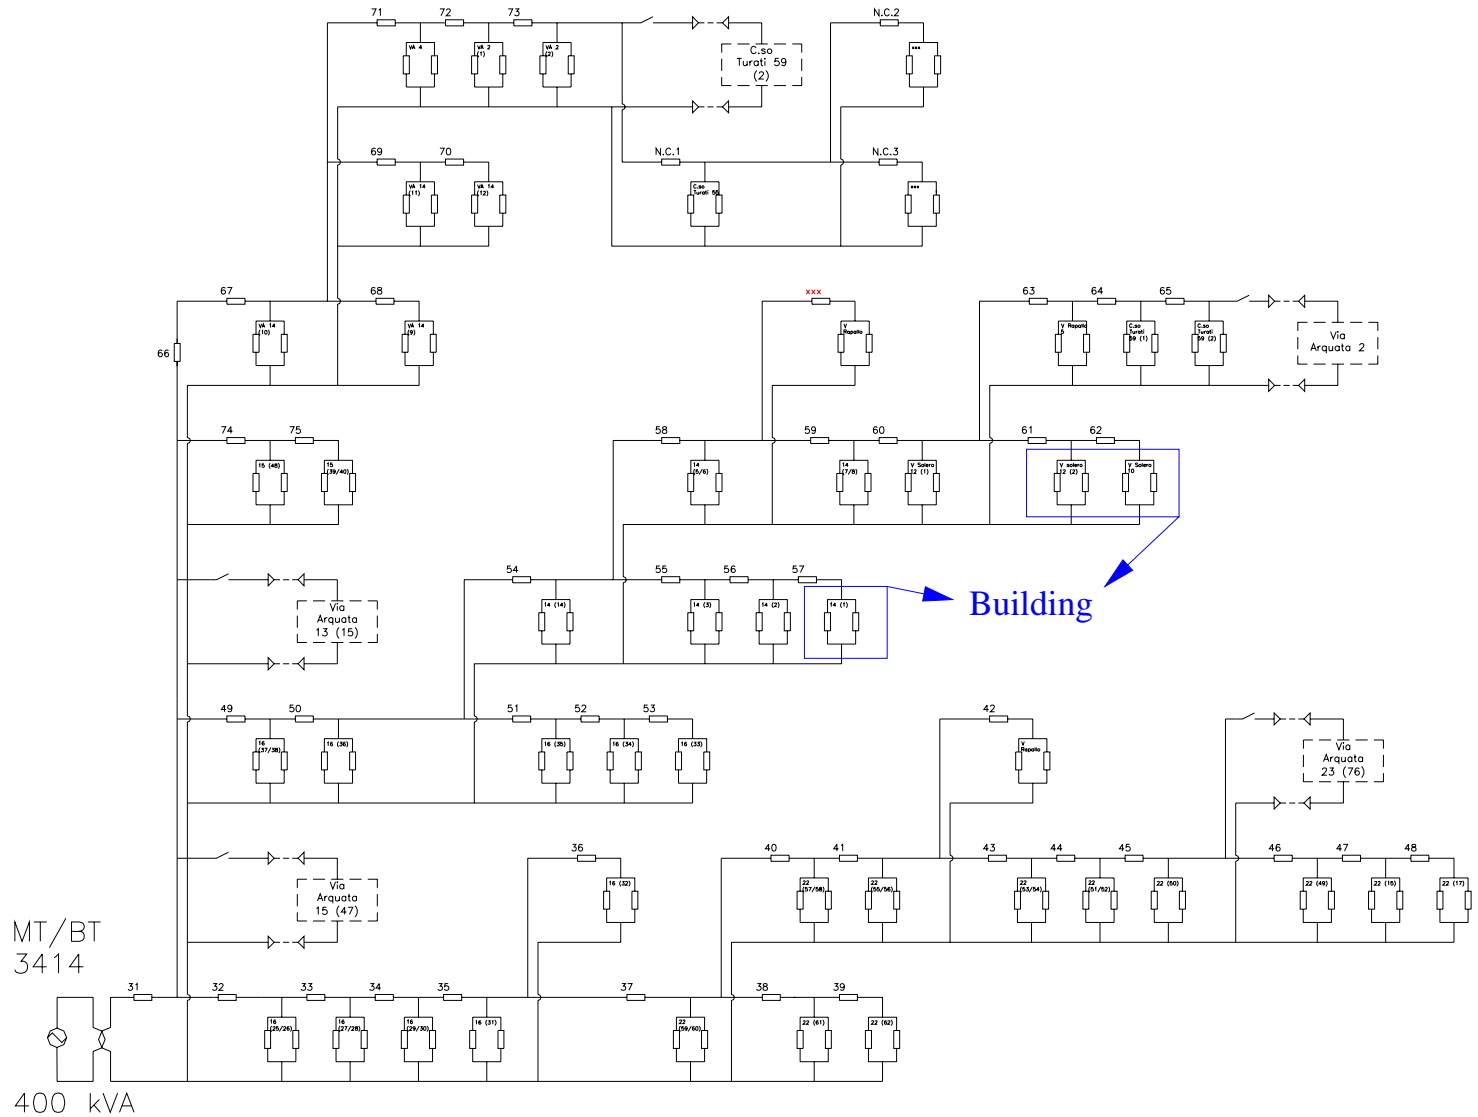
71 72 73
VA 4
VA 2 (1)
VA 2 (2)
C.so Turati 59 (2)
N.C.2
\*\*\*
69 70
VA 14 (11)
VA 14 (12)
N.C.1
C.so Turati 59
N.C.3
\*\*\*
67 68
VA 14 (10)
VA 14 (9)
66
xxx
V Rapallo
63 64 65
V Rapallo 5
C.so Turati 59 (1)
C.so Turati 59 (2)
Via Arquata 2
74 75
15 (48)
15 (39/40)
58
14 (5/6)
59 60
14 (7/8)
V Solero 12 (1)
61 62
V solero 12 (2)
V Solero 10
Via Arquata 13 (15)
54
14 (14)
55 56 57
14 (3)
14 (2)
14 (1)
Building
49 50
16 (37/38)
16 (36)
51 52 53
16 (35)
16 (34)
16 (33)
42
V Rapallo
Via Arquata 23 (76)
Via Arquata 15 (47)
36
16 (32)
40 41
22 (57/58)
22 (55/56)
43 44 45
22 (53/54)
22 (51/52)
22 (50)
46 47 48
22 (49)
22 (15)
22 (17)
MT/BT 3414
31 32 33 34 35
16 (25/26)
16 (27/28)
16 (29/30)
16 (31)
37
22 (59/60)
38 39
22 (61)
22 (62)
400 kVA